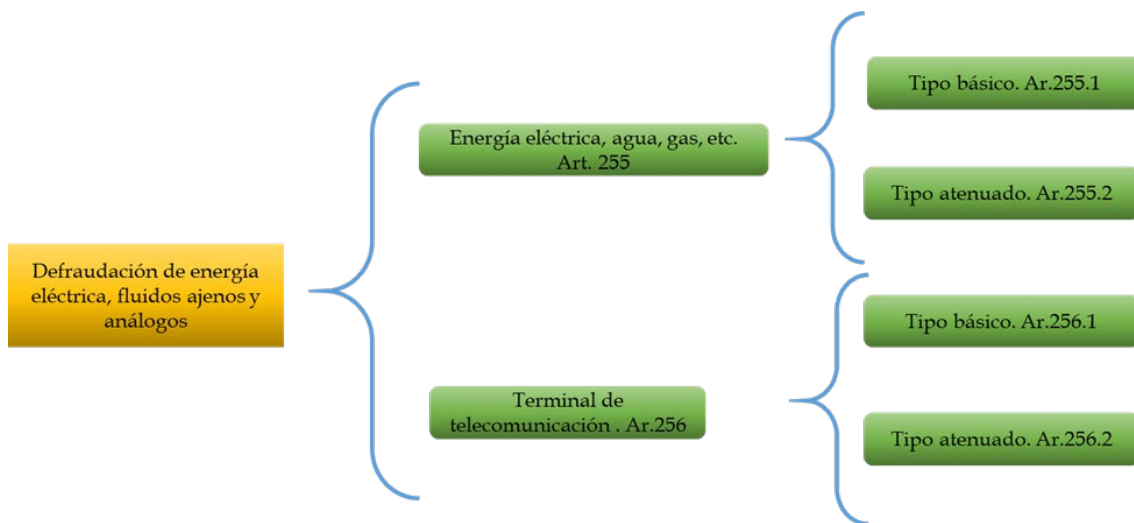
Defraudación de energía eléctrica, fluidos ajenos y análogos

Energía eléctrica, agua, gas, etc. Art. 255

Tipo básico. Ar.255.1

Tipo atenuado. Ar.255.2

Terminal de telecomunicación . Ar.256

Tipo básico. Ar.256.1

Tipo atenuado. Ar.256.2